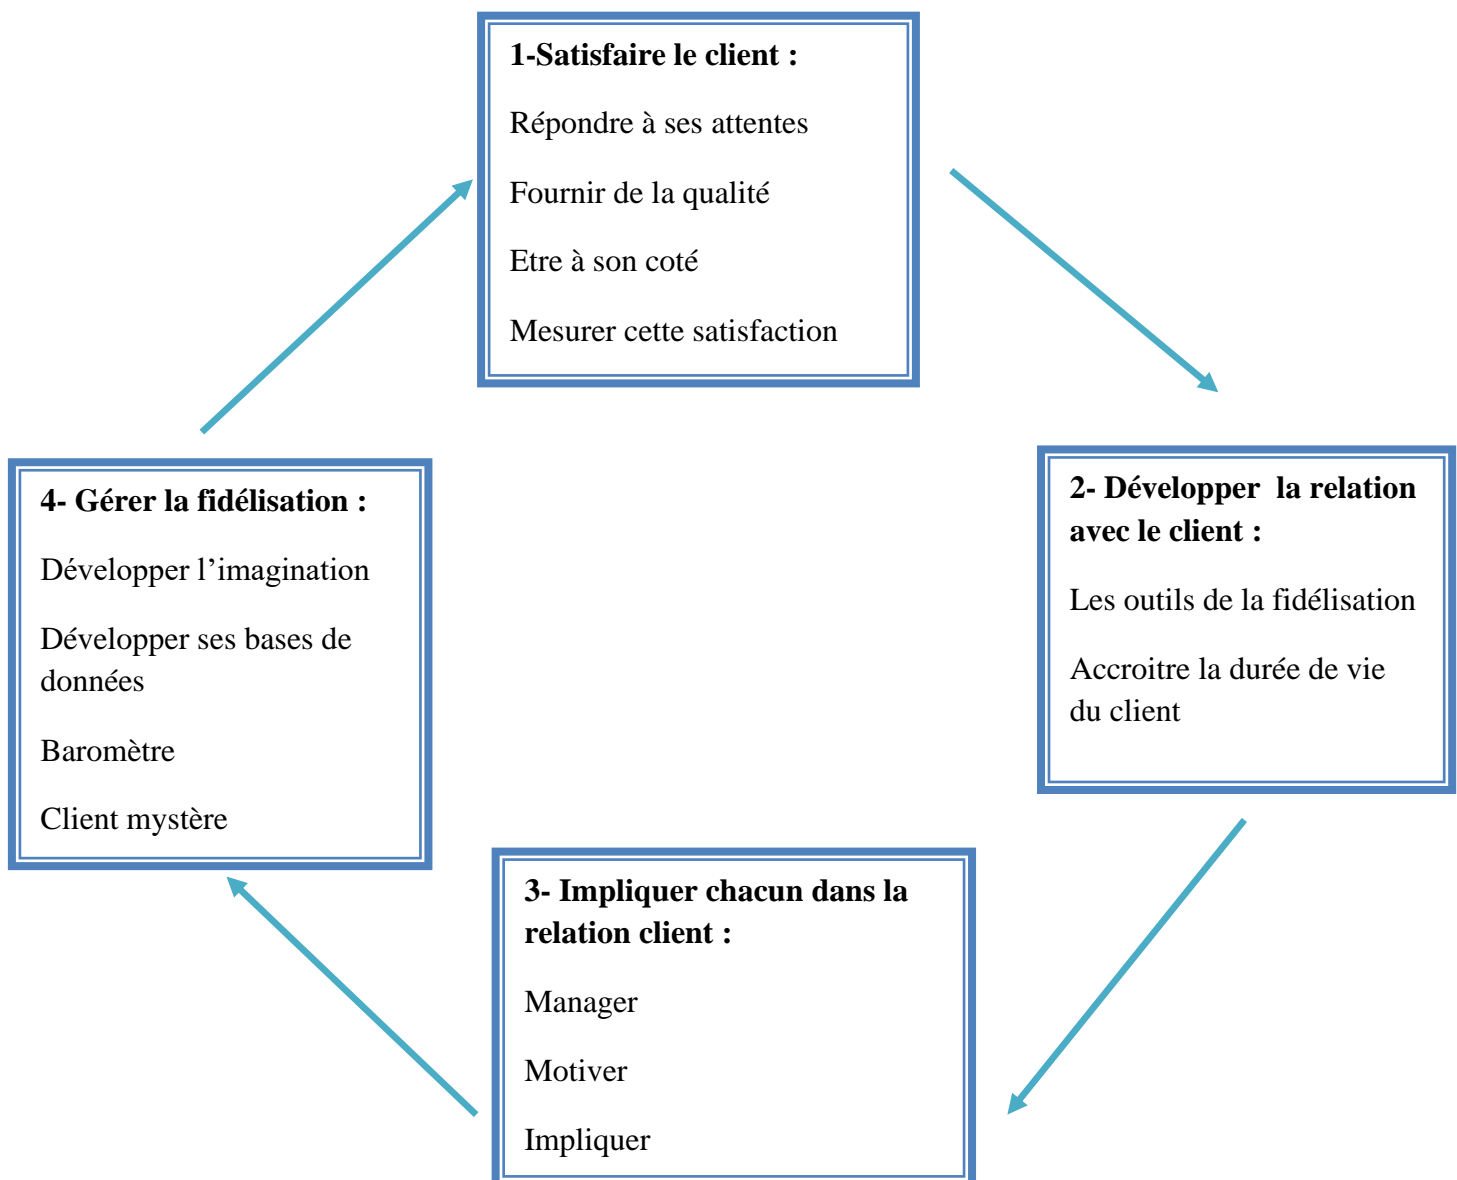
1-Satisfaire le client :

Répondre à ses attentes

Fournir de la qualité

Etre à son coté

Mesurer cette satisfaction

2- Développer la relation avec le client :

Les outils de la fidélisation

Accroitre la durée de vie du client

3- Impliquer chacun dans la relation client :

Manager

Motiver

Impliquer

4- Gérer la fidélisation :

Développer l'imagination

Développer ses bases de données

Baromètre

Client mystère